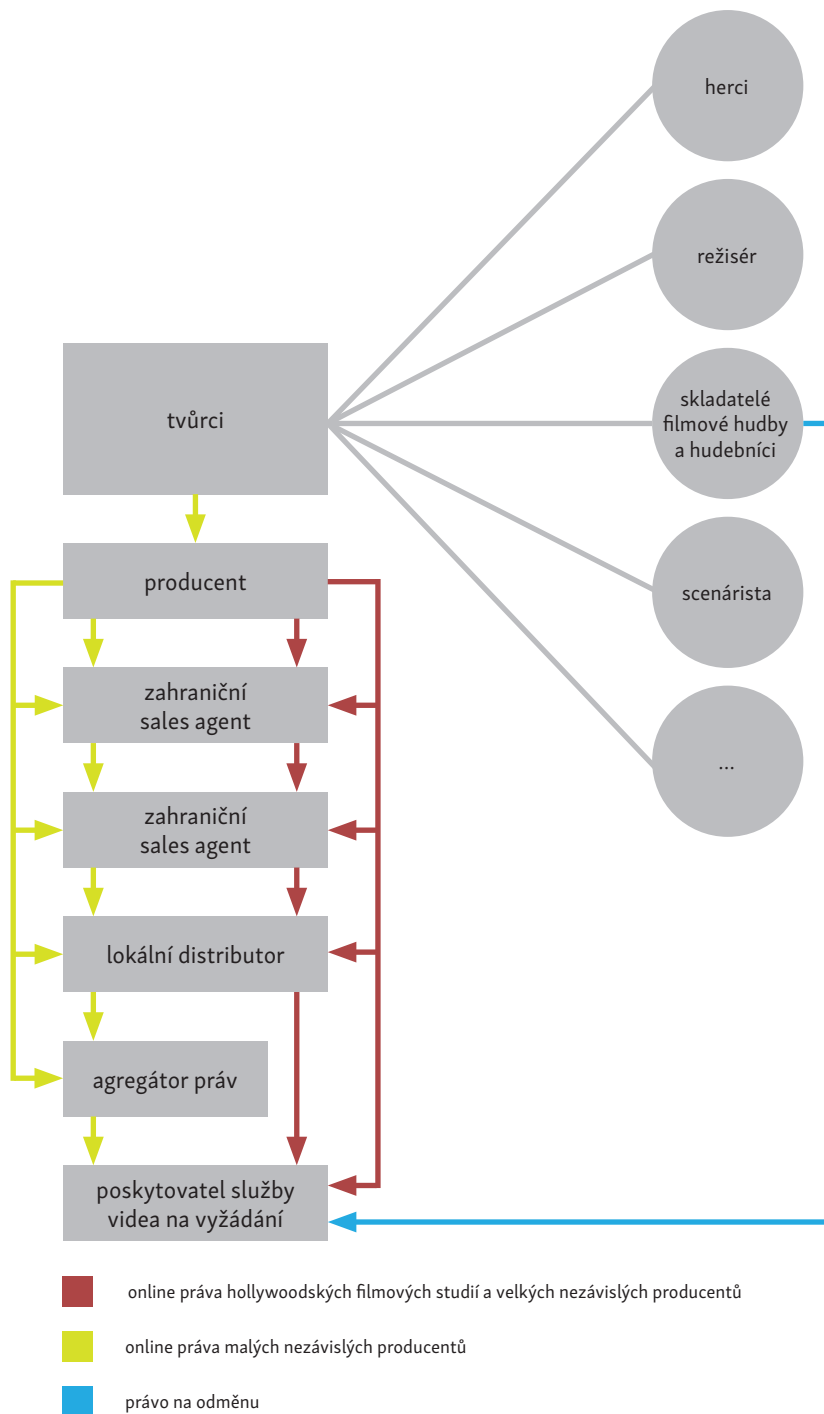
herci

režisér

tvůrci

skladatelé filmové hudby a hudebníci

scenárista

...

producent

zahraniční sales agent

zahraniční sales agent

lokální distributor

agregátor práv

poskytovatel služby videa na vyžádání

online práva hollywoodských filmových studií a velkých nezávislých producentů

online práva malých nezávislých producentů

právo na odměnu